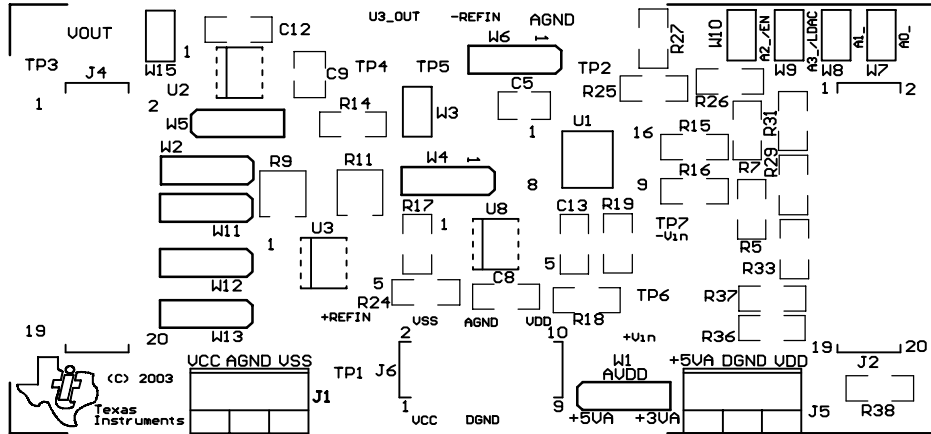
VOUT
TP3
J4
1
W15
1
U2
2
C12
C9
TP4
U3_OUT
-REFIN
AGND
W6
1
TP5
W3
R27
W10
A2_/EN
W9
A3_/LDAC
W8
A1_
W7
A0_
TP2
R25
R26
1
2
C5
1
W5
R14
U1
16
R15
R31
W2
R9
R11
W4
1
8
9
R16
R7
R29
R17
1
U8
C13
R19
TP7
-Vin
W11
1
U3
R5
W12
5
R24
+REFIN
VSS
C8
AGND
VDD
5
R18
TP6
R33
R37
R36
19
20
W13
2
10
+Vin
19
20
J2
VCC AGND VSS
(C) 2003
Texas Instruments
TP1
J6
J1
1
VCC
DGND
9
W1
AVDD
+5VA
+3VA
+5VA DGND VDD
J5
R38